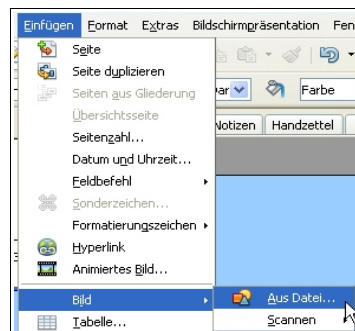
Einfügen Format Extras Bildschirmpräsentation Fen

Seite
Seite duplizieren
Seiten aus Gliederung
Übersichtsseite
Seitenzahl...
Datum und Uhrzeit...
Feldbefehl
Sonderzeichen...
Formatierungszeichen
Hyperlink
Animiertes Bild...
Bild
Tabelle...

Farbe
Notizen Handzettel

Aus Datei...
Scannen